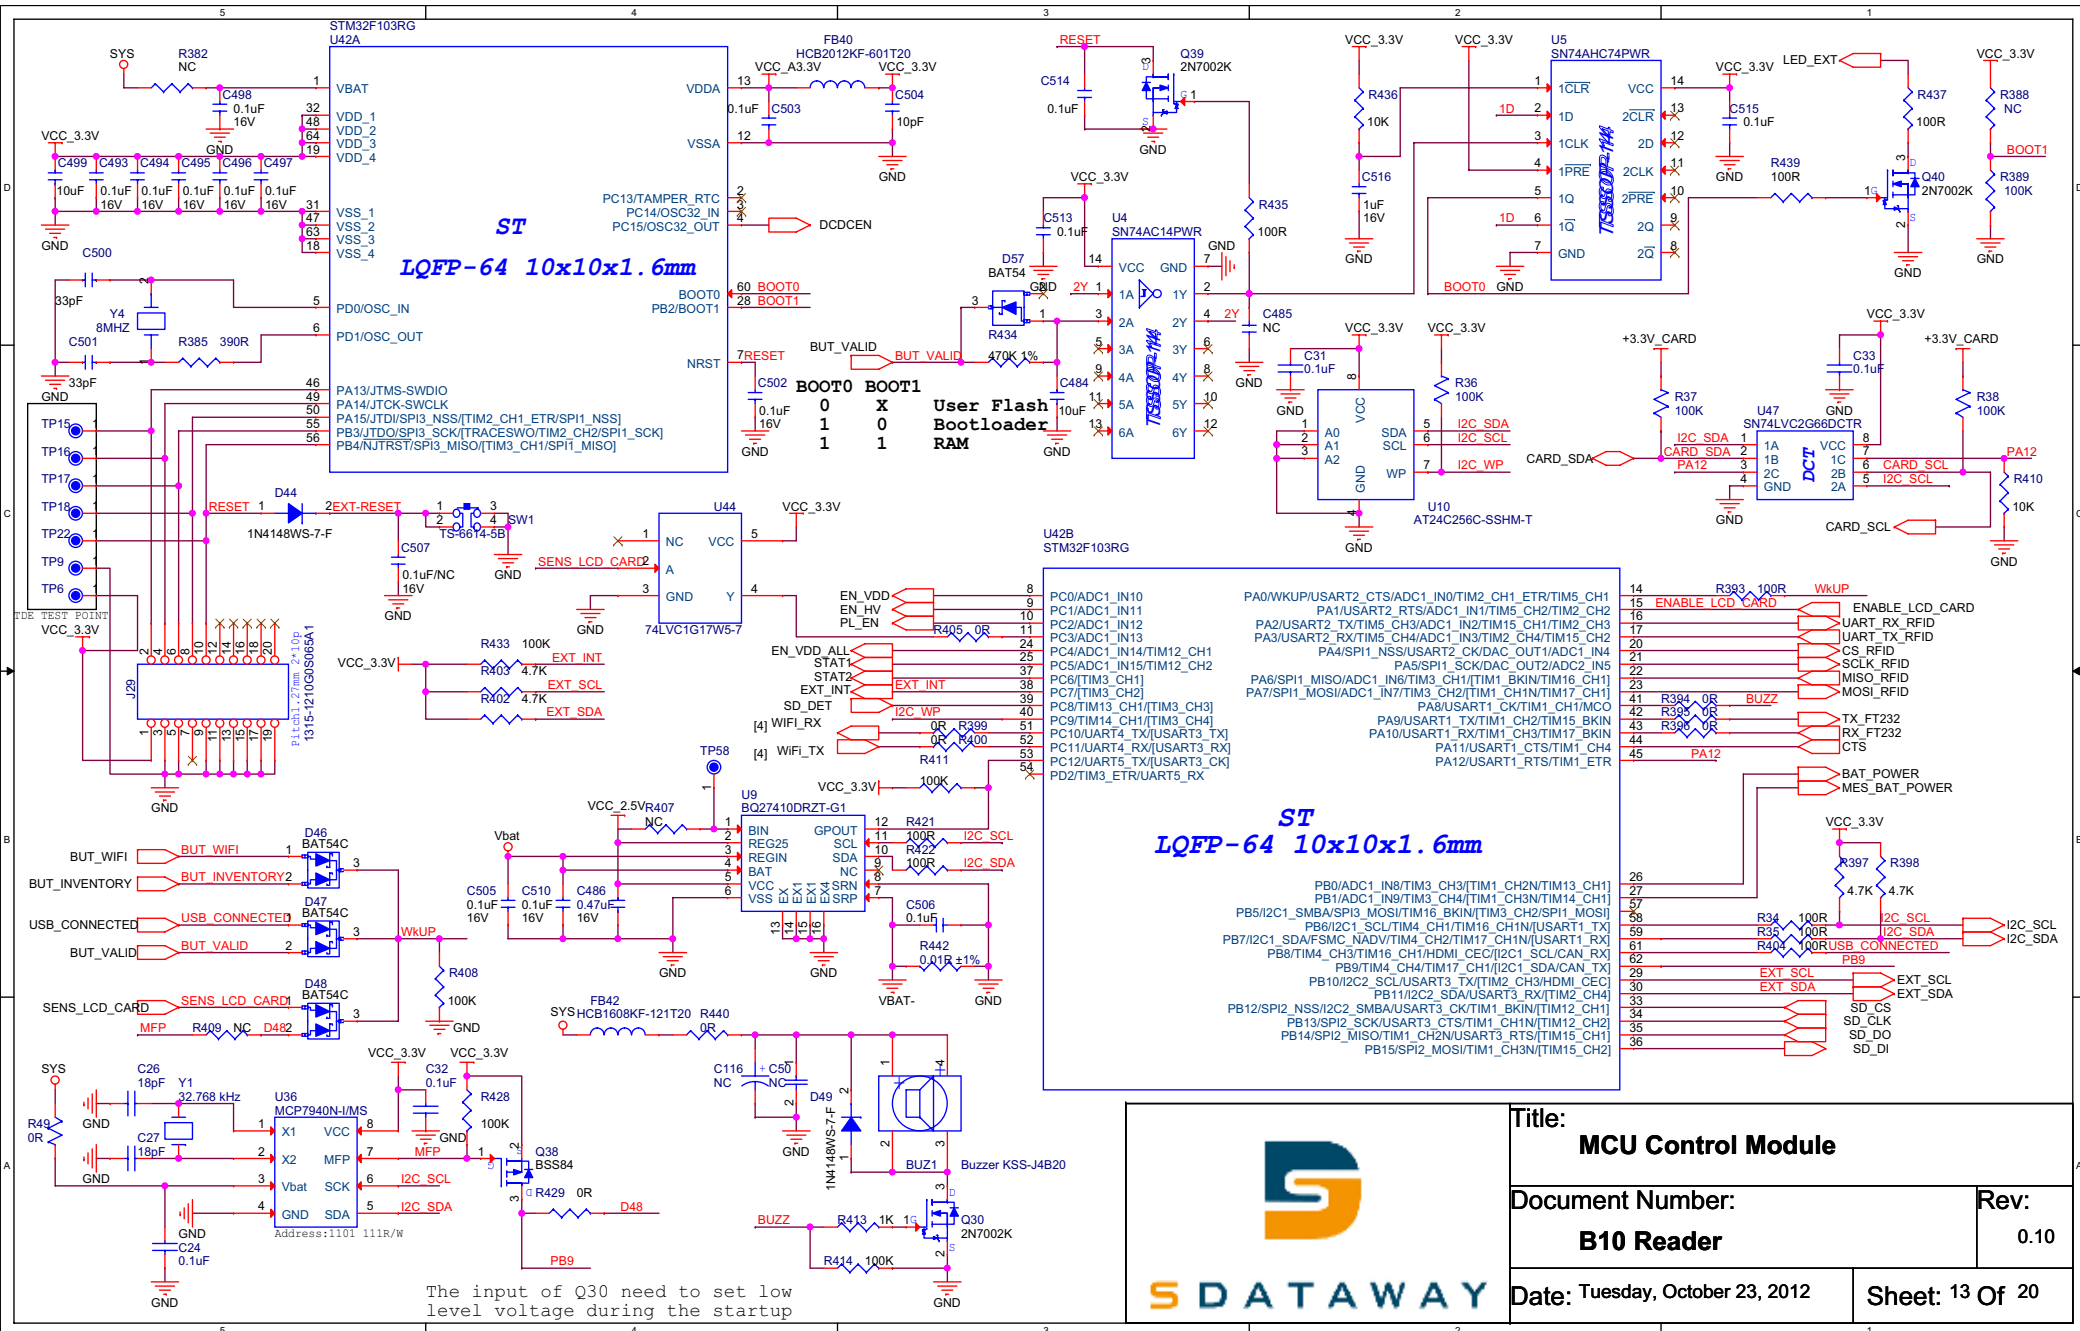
STM32F103RG
U42A

ST
LQFP-64 10x10x1.6mm

VBAT
VDD_1
VDD_2
VDD_3
VDD_4
VSS_1
VSS_2
VSS_3
VSS_4
PD0/OSC_IN
PD1/OSC_OUT
PA13/JTMS-SWDIO
PA14/JTCK-SWCLK
PA15/JTDI/SPI3_NSS/[TIM2_CH1_ETR/SPI1_NSS]
PB3/JTDO/SPI3_SCK/[TRACESWO/TIM2_CH2/SPI1_SCK]
PB4/NJTRST/SPI3_MISO/[TIM3_CH1/SPI1_MISO]
VDDA
VSSA
PC13/TAMPER_RTC
PC14/OSC32_IN
PC15/OSC32_OUT
BOOT0
PB2/BOOT1
NRST

SYS R382 NC C498 0.1uF 16V GND
VCC_3.3V C499 10uF C493 0.1uF 16V C494 0.1uF 16V C495 0.1uF 16V C496 0.1uF 16V C497 0.1uF 16V GND
C500 33pF Y4 8MHZ C501 R385 390R 33pF GND
FB40 HCB2012KF-601T20 VCC_A3.3V VCC_3.3V 0.1uF C503 C504 10pF GND
DCDCEN
BOOT0 BOOT1 RESET
C502 0.1uF 16V GND

| BOOT0 | BOOT1 | |
|---|---|---|
| 0 | X | User Flash |
| 1 | 0 | Bootloader |
| 1 | 1 | RAM |

RESET Q39 2N7002K C514 0.1uF GND
VCC_3.3V C513 0.1uF U4 SN74AC14PWR GND R435 100R
D57 BAT54 R434 470K 1% BUT_VALID C484 10uF GND
VCC GND 1A 1Y 2A 2Y 3A 3Y 4A 4Y 5A 5Y 6A 6Y 2Y C485 NC GND
VCC_3.3V R436 10K C516 1uF 16V GND
U5 SN74AHC74PWR 1CLR VCC 1D 2CLR 1CLK 2D 1PRE 2CLK 1Q 2PRE 1Q 2Q GND 2Q 1D 1D BOOT0 GND
VCC_3.3V C515 0.1uF GND LED_EXT R437 100R R439 100R Q40 2N7002K GND
VCC_3.3V R388 NC BOOT1 R389 100K GND
VCC_3.3V C31 0.1uF GND VCC_3.3V R36 100K
A0 A1 A2 VCC GND SDA SCL WP I2C_SDA I2C_SCL I2C_WP U10 AT24C256C-SSHM-T GND
+3.3V_CARD R37 100K C33 0.1uF GND +3.3V_CARD R38 100K
U47 SN74LVC2G66DCTR 1A 1B 2C GND VCC 1C 2B 2A I2C_SDA CARD_SDA PA12 CARD_SCL I2C_SCL PA12 R410 10K
CARD_SDA CARD_SCL GND
TP15 TP16 TP17 TP18 TP22 TP9 TP6 TDE TEST POINT
RESET D44 1N4148WS-7-F EXT-RESET SW1 TS-6614-5B GND C507 0.1uF/NC 16V GND
U44 NC VCC A GND Y 74LVC1G17W5-7 VCC_3.3V SENS_LCD_CARD GND
VCC_3.3V J29 Pitch1.27mm 2*10p 1315-1210GS065A1 GND
VCC_3.3V R433 100K EXT_INT R403 4.7K EXT_SCL R402 4.7K EXT_SDA
U42B STM32F103RG
EN_VDD EN_HV PL_EN R405 0R EN_VDD_ALL STAT1 STAT2 EXT_INT SD_DET EXT_INT I2C_WP
[4] WIFI_RX [4] WiFi_TX 0R R399 0R R400 R411 VCC_3.3V 100K
PC0/ADC1_IN10
PC1/ADC1_IN11
PC2/ADC1_IN12
PC3/ADC1_IN13
PC4/ADC1_IN14/TIM12_CH1
PC5/ADC1_IN15/TIM12_CH2
PC6/[TIM3_CH1]
PC7/[TIM3_CH2]
PC8/TIM13_CH1/[TIM3_CH3]
PC9/TIM14_CH1/[TIM3_CH4]
PC10/UART4_TX/[USART3_TX]
PC11/UART4_RX/[USART3_RX]
PC12/UART5_TX/[USART3_CK]
PD2/TIM3_ETR/UART5_RX
PA0/WKUP/USART2_CTS/ADC1_IN0/TIM2_CH1_ETR/TIM5_CH1
PA1/USART2_RTS/ADC1_IN1/TIM5_CH2/TIM2_CH2
PA2/USART2_TX/TIM5_CH3/ADC1_IN2/TIM9_CH1/TIM2_CH3
PA3/USART2_RX/TIM5_CH4/ADC1_IN3/TIM2_CH4/TIM9_CH2
PA4/SPI1_NSS/USART2_CK/DAC_OUT1/ADC1_IN4
PA5/SPI1_SCK/DAC_OUT2/ADC2_IN5
PA6/SPI1_MISO/ADC1_IN6/TIM3_CH1/[TIM1_BKIN/TIM13_CH1]
PA7/SPI1_MOSI/ADC1_IN7/TIM3_CH2/[TIM1_CH1N/TIM17_CH1]
PA8/USART1_CK/TIM1_CH1/MCO
PA9/USART1_TX/TIM1_CH2/TIM15_BKIN
PA10/USART1_RX/TIM1_CH3/TIM17_BKIN
PA11/USART1_CTS/TIM1_CH4
PA12/USART1_RTS/TIM1_ETR
R393 100R WkUP ENABLE_LCD_CARD ENABLE_LCD_CARD UART_RX_RFID UART_TX_RFID CS_RFID SCLK_RFID MISO_RFID MOSI_RFID R394 0R BUZZ R395 0R R396 0R TX_FT232 RX_FT232 CTS PA12 BAT_POWER MES_BAT_POWER
ST
LQFP-64 10x10x1.6mm
PB0/ADC1_IN8/TIM3_CH3/[TIM1_CH2N/TIM13_CH1]
PB1/ADC1_IN9/TIM3_CH4/[TIM1_CH3N/TIM14_CH1]
PB5/I2C1_SMBA/SPI3_MOSI/TIM16_BKIN/[TIM3_CH2/SPI1_MOSI]
PB6/I2C1_SCL/TIM4_CH1/TIM16_CH1N/[USART1_TX]
PB7/I2C1_SDA/FSMC_NADV/TIM4_CH2/TIM17_CH1N/[USART1_RX]
PB8/TIM4_CH3/TIM16_CH1/HDMI_CEC/[I2C1_SCL/CAN_RX]
PB9/TIM4_CH4/TIM17_CH1/[I2C1_SDA/CAN_TX]
PB10/I2C2_SCL/USART3_TX/[TIM2_CH3/HDMI_CEC]
PB11/I2C2_SDA/USART3_RX/[TIM2_CH4]
PB12/SPI2_NSS/I2C2_SMBA/USART3_CK/TIM1_BKIN/[TIM12_CH1]
PB13/SPI2_SCK/USART3_CTS/TIM1_CH1N/[TIM12_CH2]
PB14/SPI2_MISO/TIM1_CH2N/USART3_RTS/[TIM15_CH1]
PB15/SPI2_MOSI/TIM1_CH3N/[TIM15_CH2]
VCC_3.3V R397 4.7K R398 4.7K R34 100R I2C_SCL R35 100R I2C_SDA R404 100R USB_CONNECTED PB9 I2C_SCL I2C_SDA EXT_SCL EXT_SDA EXT_SCL EXT_SDA SD_CS SD_CLK SD_DO SD_DI
TP58 VCC_3.3V VCC_2.5V R407 NC U9 BQ27410DRZT-G1 BIN REG25 REGIN BAT VCC VSS GPOUT SCL SDA NC SRN SRP R421 100R I2C_SCL R422 100R I2C_SDA
Vbat C505 0.1uF 16V C510 0.1uF 16V C486 0.47uF 16V GND GND C506 0.1uF R442 0.01R ±1% VBAT- GND
BUT_WIFI BUT_WIFI BUT_INVENTORY BUT_INVENTORY D46 BAT54C USB_CONNECTED USB_CONNECTED D47 BAT54C WkUP BUT_VALID BUT_VALID R408 100K GND
SENS_LCD_CARD SENS_LCD_CARD D48 BAT54C MFP R409 NC D482
SYS FB42 HCB1608KF-121T20 R440 0R C116 NC C50 NC GND D49 1N4148WS-7-F BUZ1 Buzzer KSS-J4B20
BUZZ R413 1K Q30 2N7002K R414 100K GND
SYS C26 18pF Y1 32.768 kHz GND C27 18pF GND R49 0R U36 MCP7940N-I/MS X1 VCC X2 MFP Vbat SCK GND SDA Address:1101 111R/W GND C24 0.1uF GND
VCC_3.3V VCC_3.3V C32 0.1uF GND R428 100K MFP I2C_SCL I2C_SDA Q38 BSS84 R429 0R D48 PB9
The input of Q30 need to set low level voltage during the startup

SDATAWAY
Title: MCU Control Module
Document Number: B10 Reader
Rev: 0.10
Date: Tuesday, October 23, 2012
Sheet: 13 Of 20